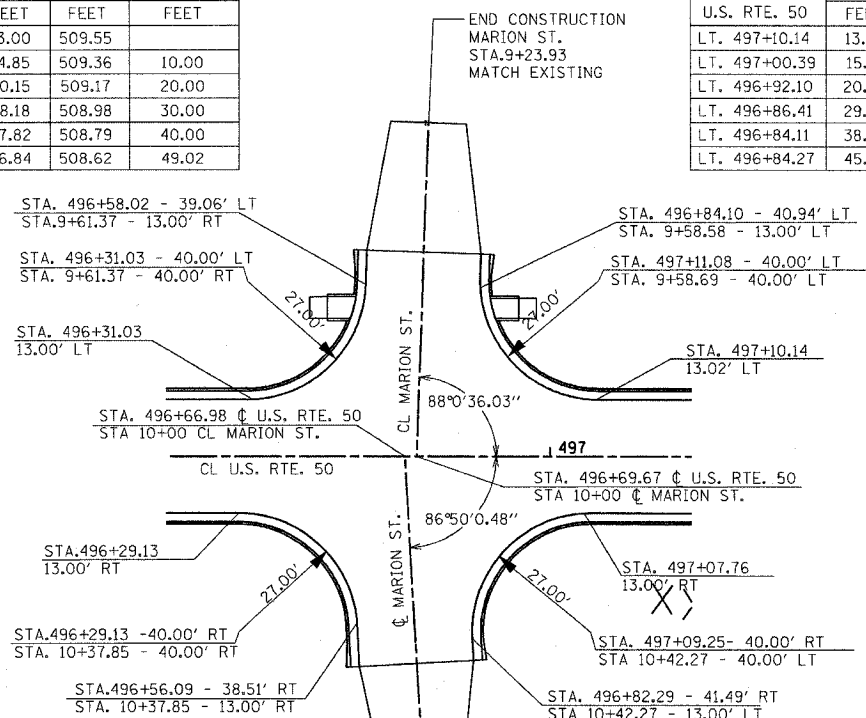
| EET | FEET | FEET |
|---|---|---|
| 3.00 | 509.55 | |
| 4.85 | 509.36 | 10.00 |
| 0.15 | 509.17 | 20.00 |
| 8.18 | 508.98 | 30.00 |
| 7.82 | 508.79 | 40.00 |
| 6.84 | 508.62 | 49.02 |

END CONSTRUCTION
MARION ST.
STA.9+23.93
MATCH EXISTING

| U.S. RTE. 50 | FE |
|---|---|
| LT. 497+10.14 | 13. |
| LT. 497+00.39 | 15. |
| LT. 496+92.10 | 20. |
| LT. 496+86.41 | 29. |
| LT. 496+84.11 | 38. |
| LT. 496+84.27 | 45. |

STA. 496+58.02 - 39.06' LT
STA.9+61.37 - 13.00' RT

STA. 496+31.03 - 40.00' LT
STA. 9+61.37 - 40.00' RT

STA. 496+31.03
13.00' LT

27.00'

STA. 496+84.10 - 40.94' LT
STA. 9+58.58 - 13.00' LT

STA. 497+11.08 - 40.00' LT
STA. 9+58.69 - 40.00' LT

27.00'

STA. 497+10.14
13.02' LT

CL MARION ST.

88°0'36.03"

STA. 496+66.98 ℄ U.S. RTE. 50
STA 10+00 CL MARION ST.

497

CL U.S. RTE. 50

STA. 496+69.67 ℄ U.S. RTE. 50
STA 10+00 ℄ MARION ST.

86°50'0.48"

℄ MARION ST.

STA.496+29.13
13.00' RT

27.00'

STA. 497+07.76
13.00' RT

27.00'

STA.496+29.13 -40.00' RT
STA. 10+37.85 - 40.00' RT

STA. 497+09.25- 40.00' RT
STA 10+42.27 - 40.00' LT

STA.496+56.09 - 38.51' RT
STA. 10+37.85 - 13.00' RT

STA. 496+82.29 - 41.49' RT
STA 10+42.27 - 13.00' LT